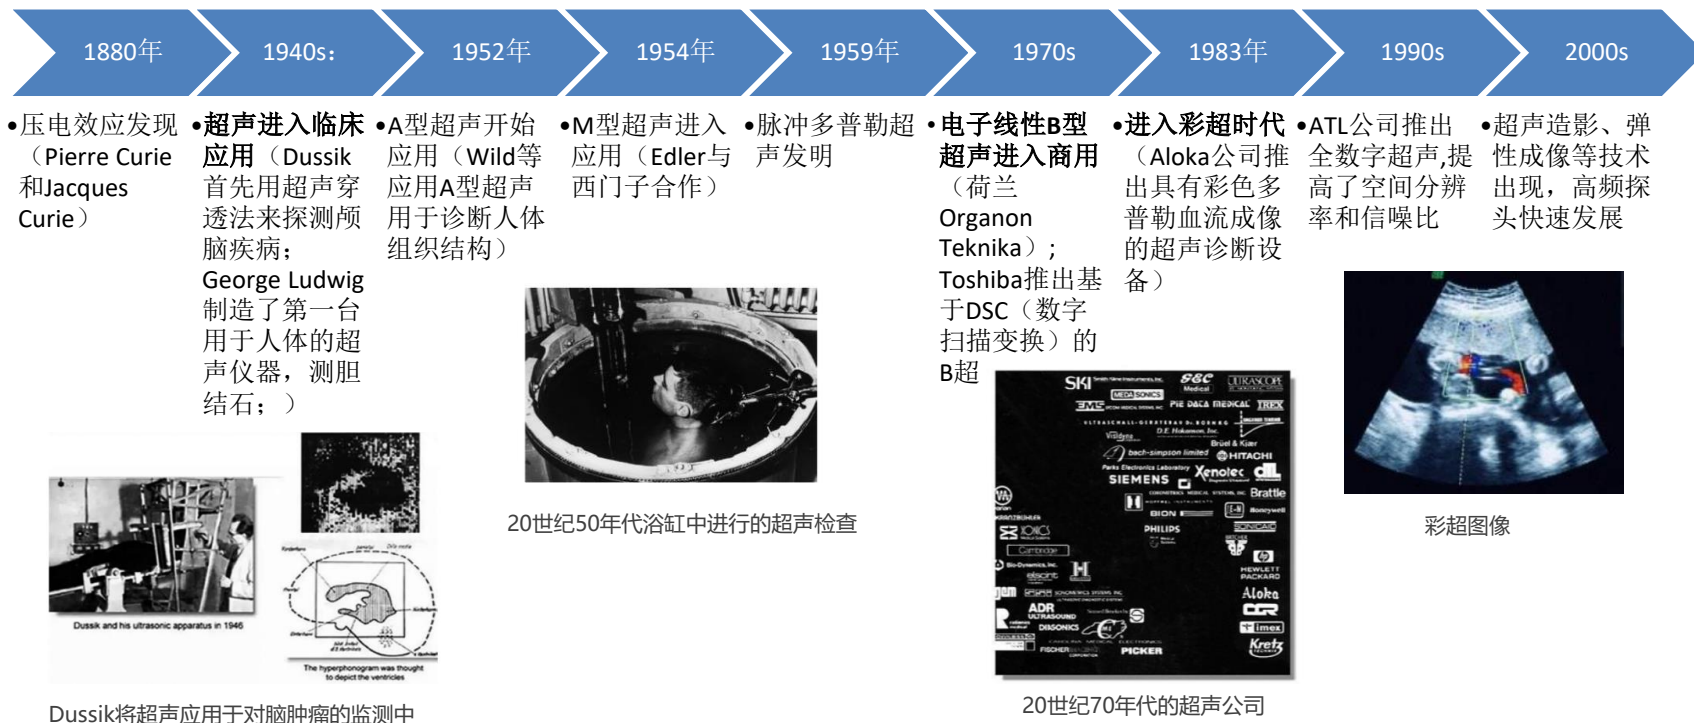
1880年

1940s：

1952年

1954年

1959年

1970s

1983年

1990s

2000s

•压电效应发现（Pierre Curie和Jacques Curie）

•超声进入临床应用（Dussik首先用超声穿透法来探测颅脑疾病；George Ludwig制造了第一台用于人体的超声仪器，测胆结石；）

•A型超声开始应用（Wild等应用A型超声用于诊断人体组织结构）

•M型超声进入应用（Edler与西门子合作）

•脉冲多普勒超声发明

•电子线性B型超声进入商用（荷兰Organon Teknika）；Toshiba推出基于DSC（数字扫描变换）的B超

•进入彩超时代（Aloka公司推出具有彩色多普勒血流成像的超声诊断设备）

•ATL公司推出全数字超声,提高了空间分辨率和信噪比

•超声造影、弹性成像等技术出现，高频探头快速发展

Dussik and his ultrasonic apparatus in 1946

The hyperphonogram was thought to depict the ventricles

Dussik将超声应用于对脑肿瘤的监测中

20世纪50年代浴缸中进行的超声检查

SKI S&C Medical ULTRASCOPE EMS PIE DATA MEDICAL IREX Brüel & Kjær HITACHI SIEMENS Xenolec Brattle PHILIPS Cambridge PICKER ADR ULTRASOUND DIASONICS Aloka Kretz HEWLETT PACKARD

20世纪70年代的超声公司

彩超图像